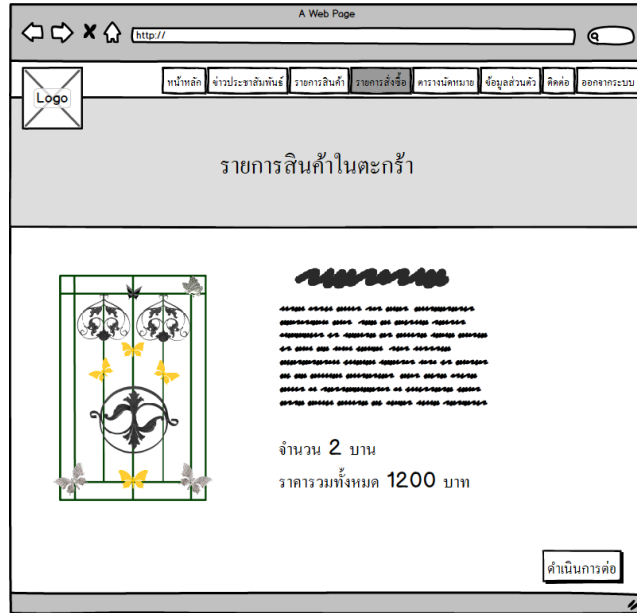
A Web Page

http://

Logo

หน้าหลัก | ข่าวประชาสัมพันธ์ | รายการสินค้า | รายการสั่งซื้อ | ตารางนัดหมาย | ข้อมูลส่วนตัว | ติดต่อ | ออกจากระบบ

รายการสินค้าในตะกร้า

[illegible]

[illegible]

จำนวน 2 บาน

ราคารวมทั้งหมด 1200 บาท

ดำเนินการต่อ